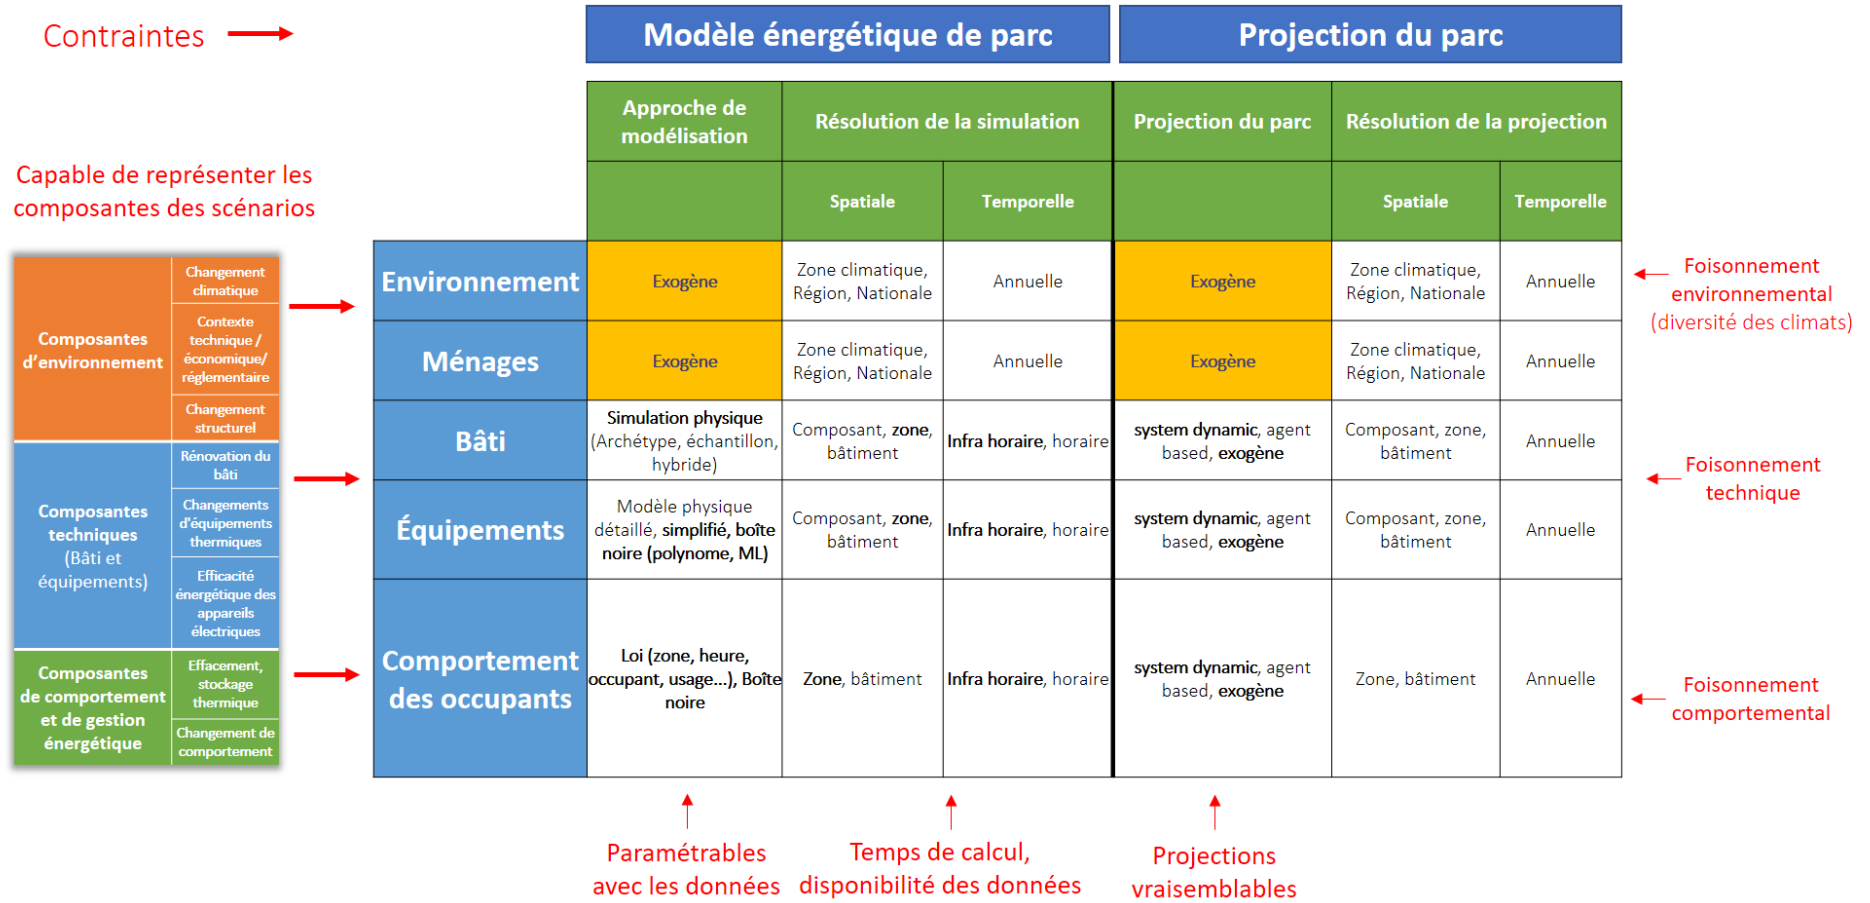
Contraintes

Modèle énergétique de parc

Projection du parc

Capable de représenter les composantes des scénarios

| Composantes d'environnement | Changement climatique |
|---|---|
| | Contexte technique / économique/ réglementaire |
| | Changement structurel |
| Composantes techniques (Bâti et équipements) | Rénovation du bâti |
| | Changements d'équipements thermiques |
| | Efficacité énergétique des appareils électriques |
| Composantes de comportement et de gestion énergétique | Effacement, stockage thermique |
| | Changement de comportement |

| | Approche de modélisation | Résolution de la simulation – Spatiale | Résolution de la simulation – Temporelle | Projection du parc | Résolution de la projection – Spatiale | Résolution de la projection – Temporelle |
|---|---|---|---|---|---|---|
| Environnement | Exogène | Zone climatique, Région, Nationale | Annuelle | Exogène | Zone climatique, Région, Nationale | Annuelle |
| Ménages | Exogène | Zone climatique, Région, Nationale | Annuelle | Exogène | Zone climatique, Région, Nationale | Annuelle |
| Bâti | Simulation physique (Archétype, échantillon, hybride) | Composant, zone, bâtiment | Infra horaire, horaire | system dynamic, agent based, exogène | Composant, zone, bâtiment | Annuelle |
| Équipements | Modèle physique détaillé, simplifié, boîte noire (polynome, ML) | Composant, zone, bâtiment | Infra horaire, horaire | system dynamic, agent based, exogène | Composant, zone, bâtiment | Annuelle |
| Comportement des occupants | Loi (zone, heure, occupant, usage...), Boîte noire | Zone, bâtiment | Infra horaire, horaire | system dynamic, agent based, exogène | Zone, bâtiment | Annuelle |

Foisonnement environnemental (diversité des climats)

Foisonnement technique

Foisonnement comportemental

Paramétrables avec les données

Temps de calcul, disponibilité des données

Projections vraisemblables